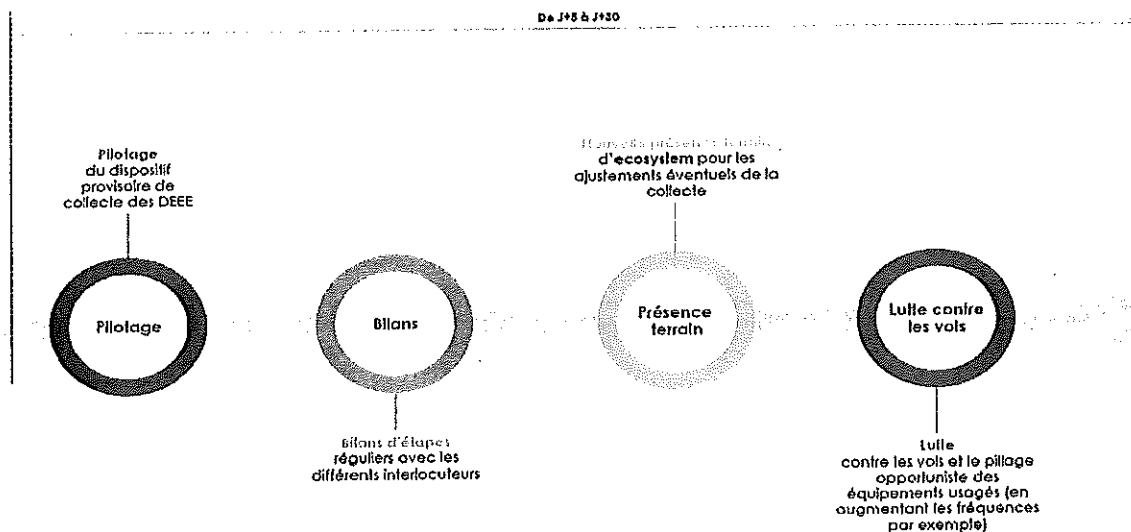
De J+5 à J+30

Pilotage du dispositif provisoire de collecte des DEEE

Pilotage

Bilans

Bilans d'étapes réguliers avec les différents interlocuteurs

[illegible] d'ecosystem pour les ajustements éventuels de la collecte

Présence terrain

Lutte contre les vols

Lutte contre les vols et le pillage opportuniste des équipements usagés (en augmentant les fréquences par exemple)